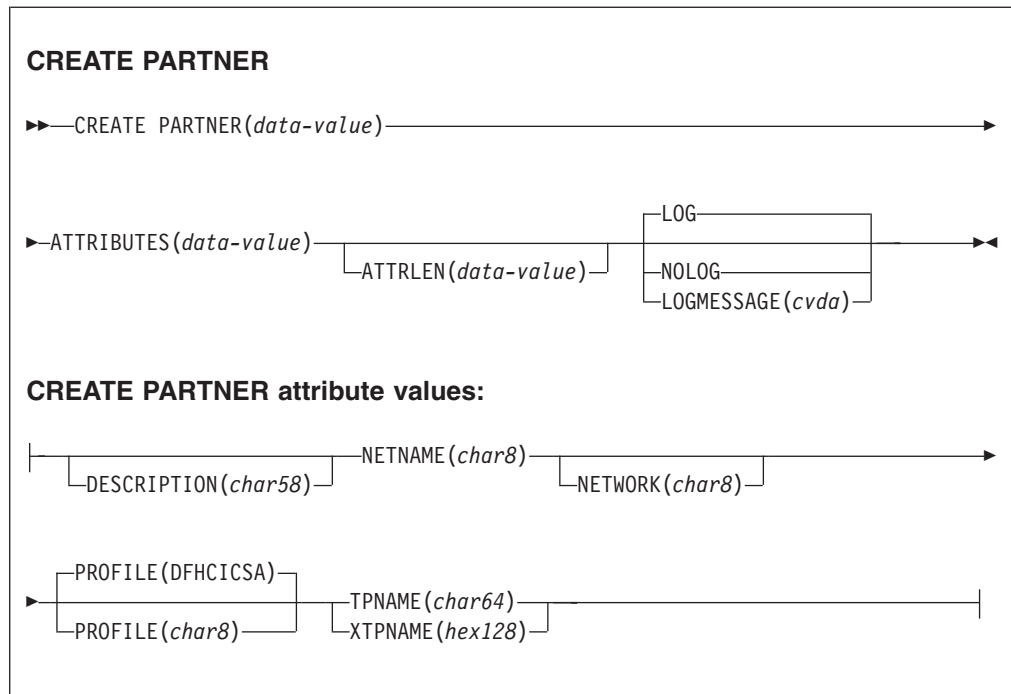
CREATE PARTNER

CREATE PARTNER(*data-value*)

ATTRIBUTES(*data-value*)

ATTRLEN(*data-value*)

LOG

NOLOG

LOGMESSAGE(*cvda*)

CREATE PARTNER attribute values:

DESCRIPTION(*char58*)

NETNAME(*char8*)

NETWORK(*char8*)

PROFILE(DFHCICSA)

PROFILE(*char8*)

TPNAME(*char64*)

XTPNAME(*hex128*)